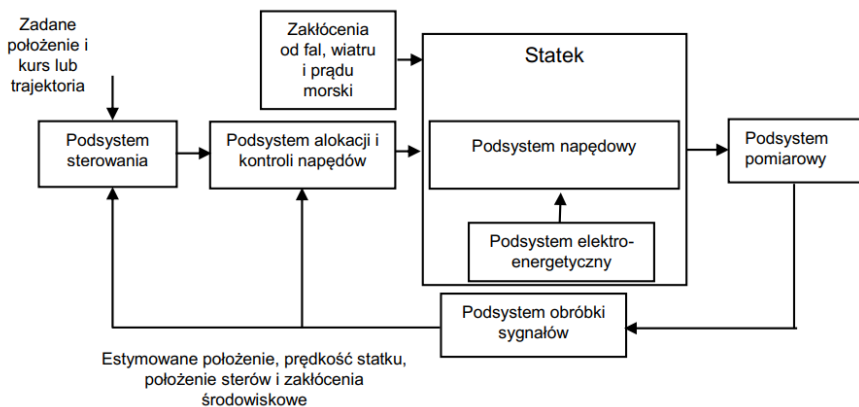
Zadane położenie i kurs lub trajektoria

Zakłócenia od fal, wiatru i prądu morski

Statek

Podsystem sterowania

Podsystem alokacji i kontroli napędów

Podsystem napędowy

Podsystem pomiarowy

Podsystem elektroenergetyczny

Podsystem obróbki sygnałów

Estymowane położenie, prędkość statku, położenie sterów i zakłócenia środowiskowe